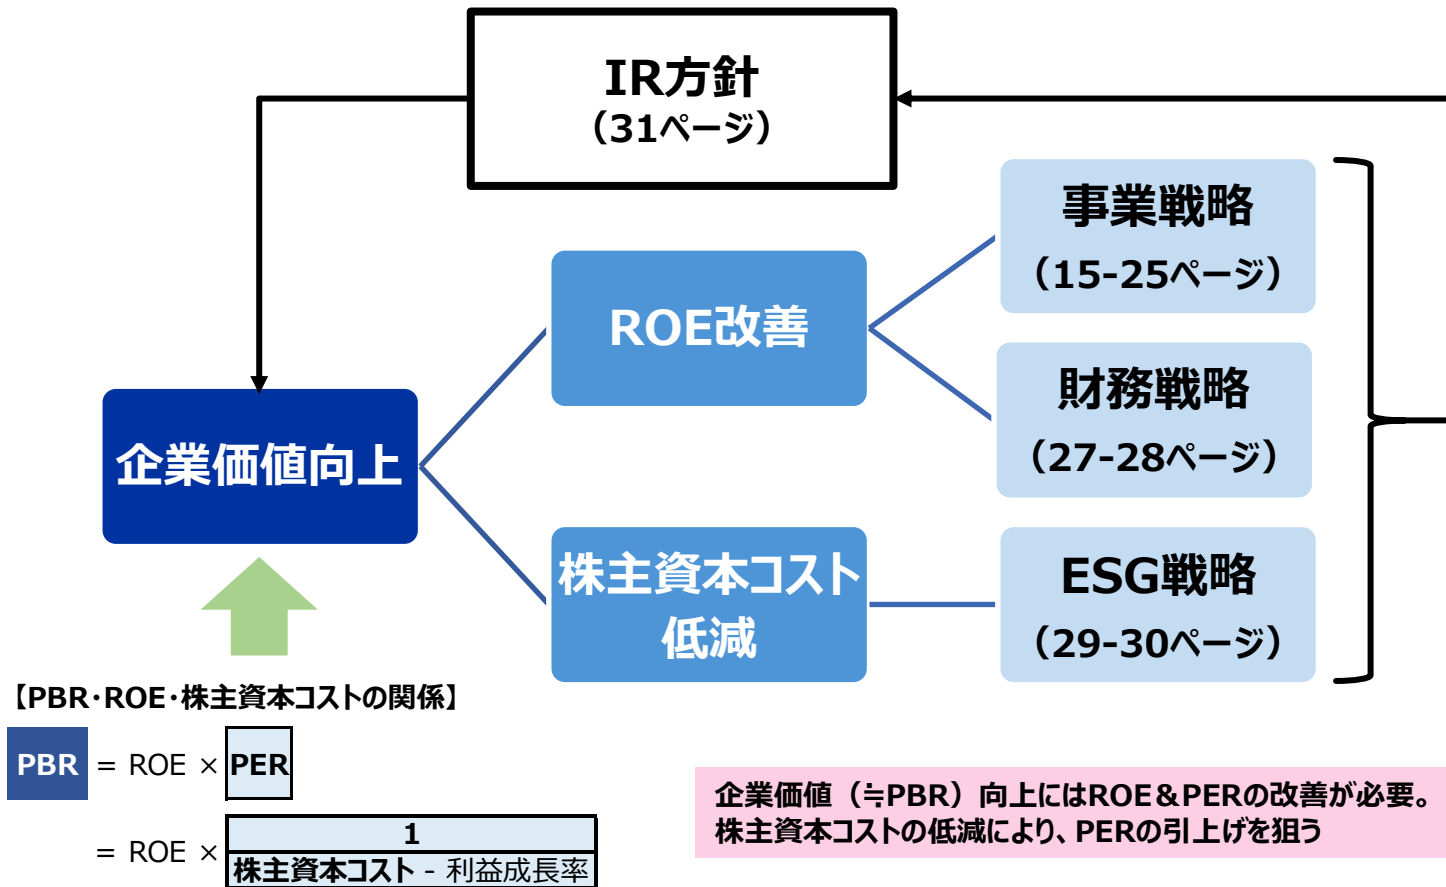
IR方針
（31ページ）

事業戦略
（15-25ページ）

ROE改善

財務戦略
（27-28ページ）

企業価値向上

株主資本コスト低減

ESG戦略
（29-30ページ）

【PBR･ROE･株主資本コストの関係】

PBR = ROE × PER

= ROE × $\frac{1}{\text{株主資本コスト - 利益成長率}}$

企業価値（≒PBR）向上にはROE＆PERの改善が必要。
株主資本コストの低減により、PERの引上げを狙う